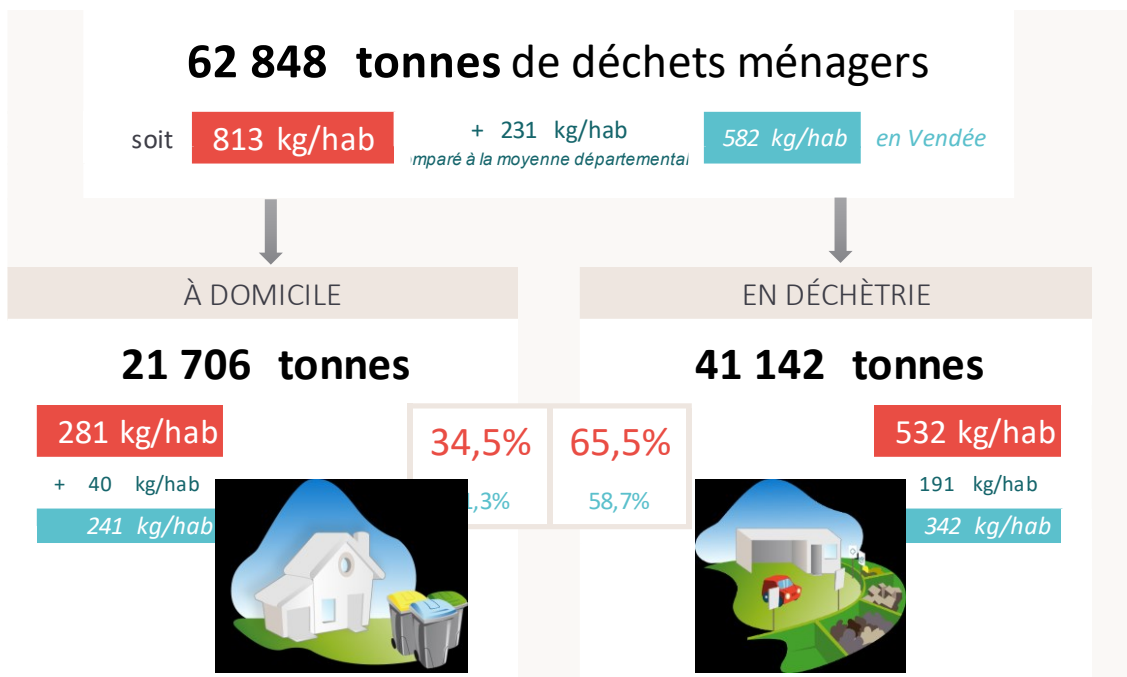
62 848 tonnes de déchets ménagers

soit 813 kg/hab + 231 kg/hab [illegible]mparé à la moyenne départemental 582 kg/hab en Vendée

À DOMICILE

21 706 tonnes

281 kg/hab

+ 40 kg/hab

241 kg/hab

34,5%

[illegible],3%

65,5%

58,7%

EN DÉCHÈTRIE

41 142 tonnes

532 kg/hab

191 kg/hab

342 kg/hab